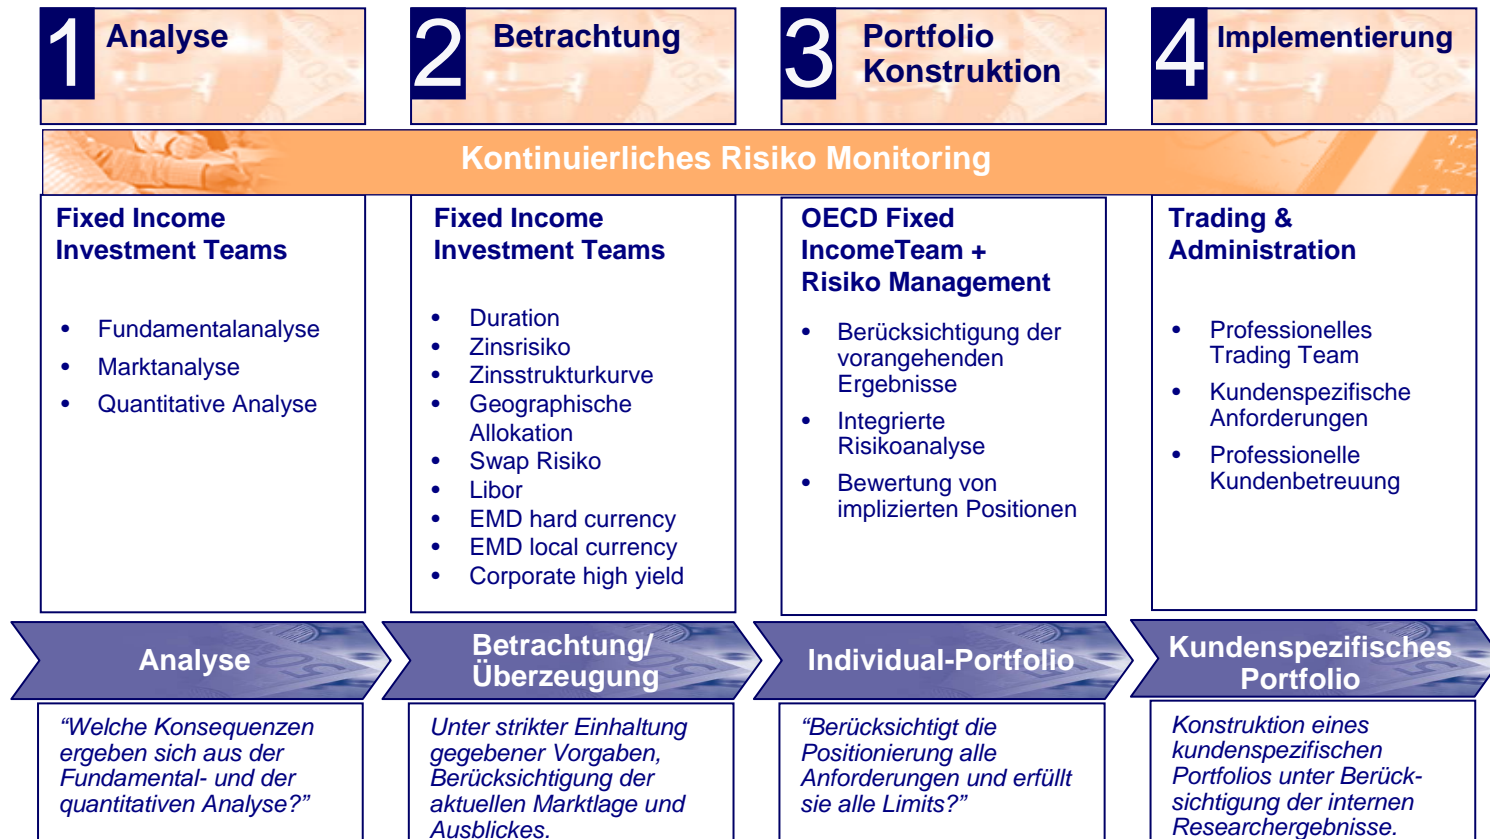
1 Analyse

2 Betrachtung

3 Portfolio Konstruktion

4 Implementierung

Kontinuierliches Risiko Monitoring

Fixed Income Investment Teams

- Fundamentalanalyse
- Marktanalyse
- Quantitative Analyse

Fixed Income Investment Teams

- Duration
- Zinsrisiko
- Zinsstrukturkurve
- Geographische Allokation
- Swap Risiko
- Libor
- EMD hard currency
- EMD local currency
- Corporate high yield

OECD Fixed IncomeTeam + Risiko Management

- Berücksichtigung der vorangehenden Ergebnisse
- Integrierte Risikoanalyse
- Bewertung von implizierten Positionen

Trading & Administration

- Professionelles Trading Team
- Kundenspezifische Anforderungen
- Professionelle Kundenbetreuung

Analyse

Betrachtung/ Überzeugung

Individual-Portfolio

Kundenspezifisches Portfolio

“Welche Konsequenzen ergeben sich aus der Fundamental- und der quantitativen Analyse?”

Unter strikter Einhaltung gegebener Vorgaben, Berücksichtigung der aktuellen Marktlage und Ausblickes.

“Berücksichtigt die Positionierung alle Anforderungen und erfüllt sie alle Limits?”

Konstruktion eines kundenspezifischen Portfolios unter Berücksichtigung der internen Researchergebnisse.